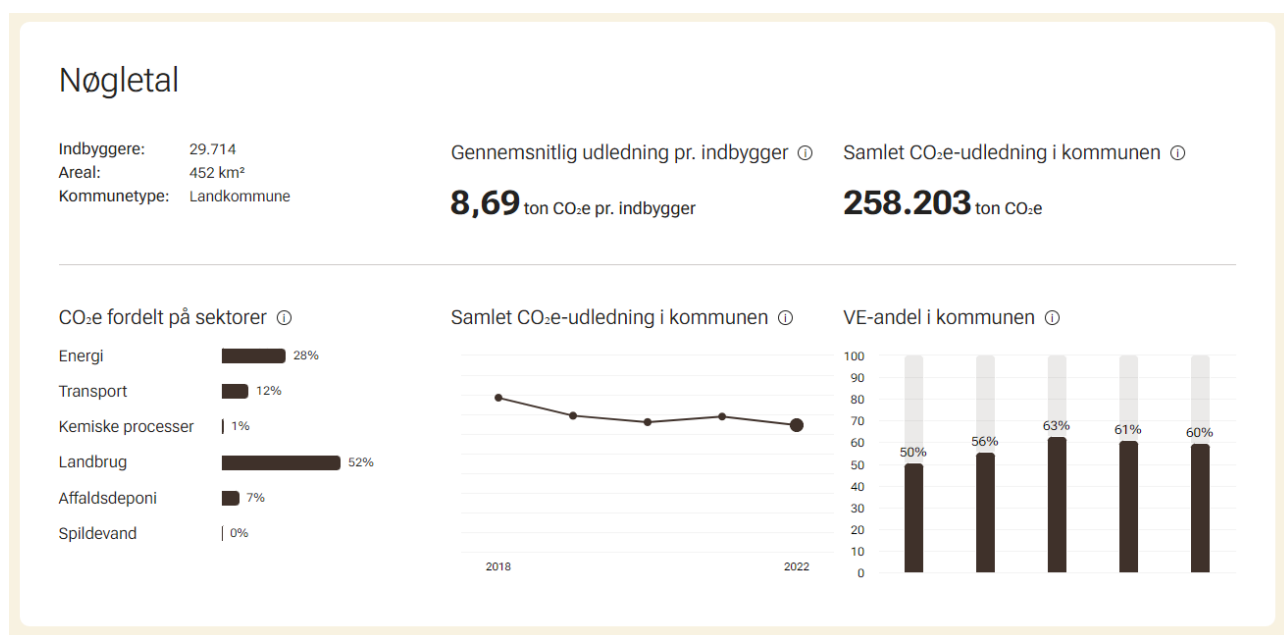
Nøgletal

Indbyggere: 29.714
Areal: 452 km²
Kommunetype: Landkommune

Gennemsnitlig udledning pr. indbygger ⓘ

**8,69** ton CO₂e pr. indbygger

Samlet CO₂e-udledning i kommunen ⓘ

**258.203** ton CO₂e

CO₂e fordelt på sektorer ⓘ

| Sektor | Andel |
|---|---|
| Energi | 28% |
| Transport | 12% |
| Kemiske processer | 1% |
| Landbrug | 52% |
| Affaldsdeponi | 7% |
| Spildevand | 0% |

Samlet CO₂e-udledning i kommunen ⓘ

2018
2022

VE-andel i kommunen ⓘ

100
90
80
70
60
50
40
30
20
10
0

50%
56%
63%
61%
60%